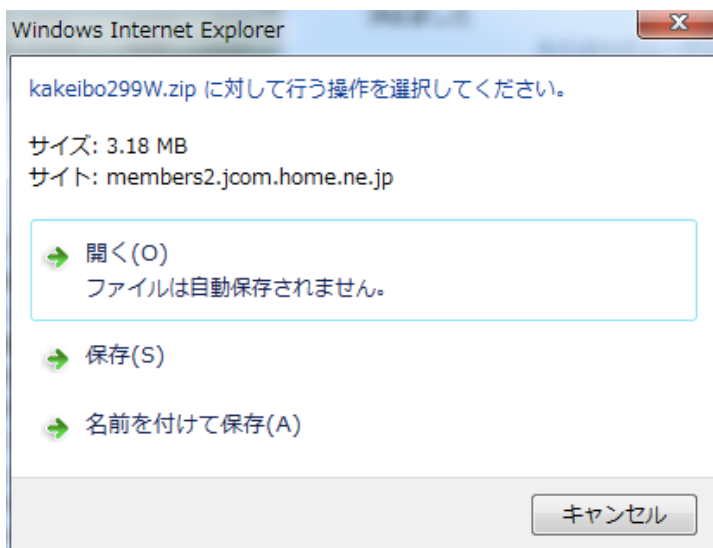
Windows Internet Explorer

X

kakeibo299W.zip に対して行う操作を選択してください。

サイズ: 3.18 MB
サイト: members2.jcom.home.ne.jp

開く(O)
ファイルは自動保存されません。

保存(S)

名前を付けて保存(A)

キャンセル